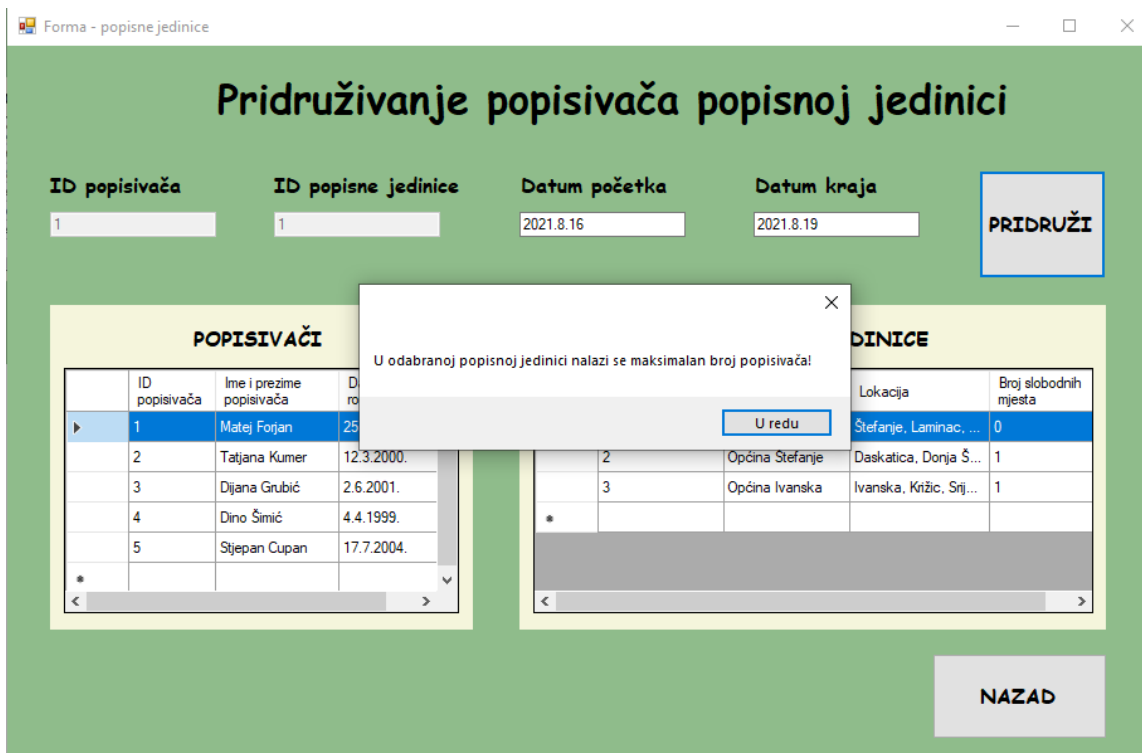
Forma - popisne jedinice

Pridruživanje popisivača popisnoj jedinici

ID popisivača
1

ID popisne jedinice
1

Datum početka
2021.8.16

Datum kraja
2021.8.19

PRIDRUŽI

POPISIVAČI

| | ID popisivača | Ime i prezime popisivača | D ro |
|---|---|---|---|
| ▸ | 1 | Matej Forjan | 25 |
| | 2 | Tatjana Kumer | 12.3.2000. |
| | 3 | Dijana Grubić | 2.6.2001. |
| | 4 | Dino Šimić | 4.4.1999. |
| | 5 | Stjepan Cupan | 17.7.2004. |
| * | | | |

DINICE

| | | | Lokacija | Broj slobodnih mjesta |
|---|---|---|---|---|
| | | | Štefanje, Laminac, ... | 0 |
| | 2 | Općina Štefanje | Daskatica, Donja Š... | 1 |
| | 3 | Općina Ivanska | Ivanska, Križic, Srij... | 1 |
| * | | | | |

U odabranoj popisnoj jedinici nalazi se maksimalan broj popisivača!

U redu

NAZAD